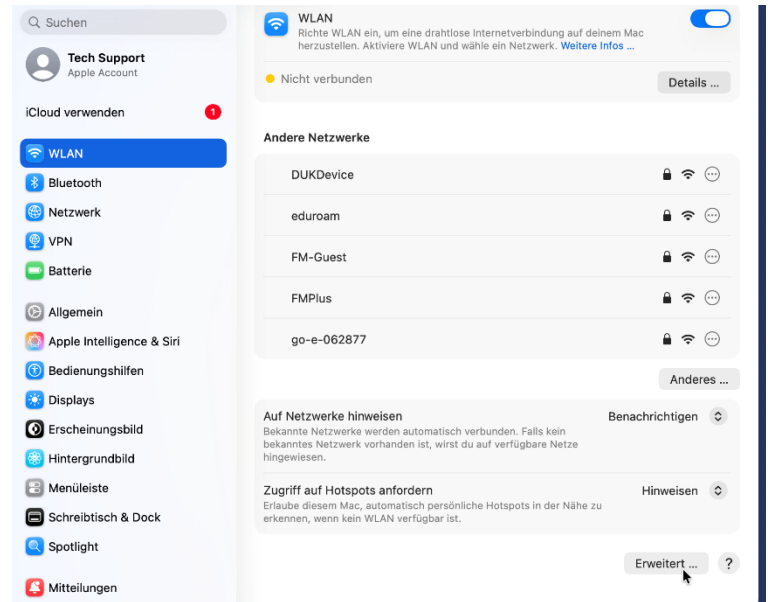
Suchen

Tech Support
Apple Account

iCloud verwenden 1

WLAN
Bluetooth
Netzwerk
VPN
Batterie

Allgemein
Apple Intelligence & Siri
Bedienungshilfen
Displays
Erscheinungsbild
Hintergrundbild
Menüleiste
Schreibtisch & Dock
Spotlight

Mitteilungen

WLAN
Richte WLAN ein, um eine drahtlose Internetverbindung auf deinem Mac herzustellen. Aktiviere WLAN und wähle ein Netzwerk. Weitere Infos ...

Nicht verbunden
Details ...

Andere Netzwerke

DUKDevice
eduroam
FM-Guest
FMPlus
go-e-062877

Anderes ...

Auf Netzwerke hinweisen
Bekannte Netzwerke werden automatisch verbunden. Falls kein bekanntes Netzwerk vorhanden ist, wirst du auf verfügbare Netze hingewiesen.
Benachrichtigen

Zugriff auf Hotspots anfordern
Erlaube diesem Mac, automatisch persönliche Hotspots in der Nähe zu erkennen, wenn kein WLAN verfügbar ist.
Hinweisen

Erweitert ...
?